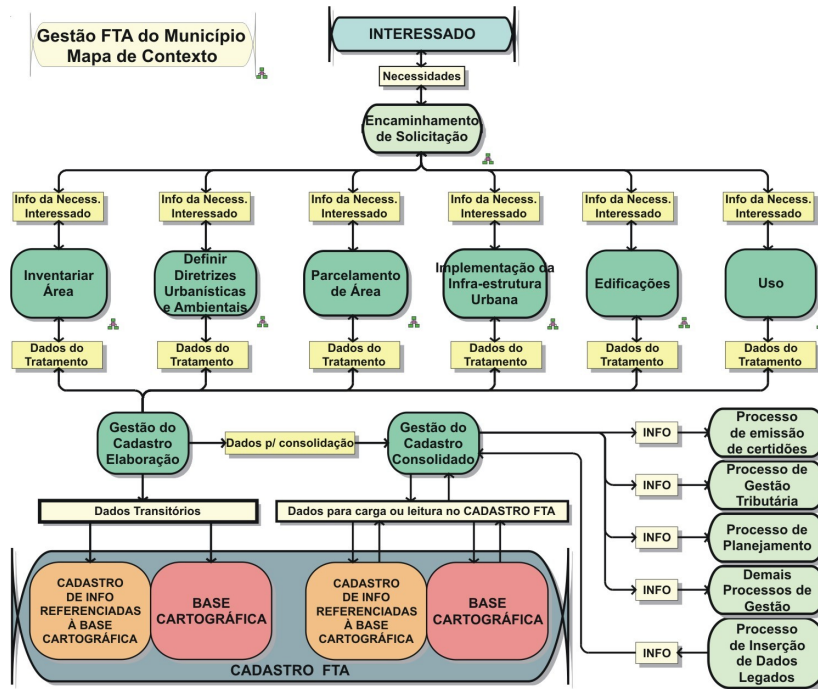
Gestão FTA do Município
Mapa de Contexto

INTERESSADO

Necessidades

Encaminhamento de Solicitação

Info da Necess. Interessado

Info da Necess. Interessado

Info da Necess. Interessado

Info da Necess. Interessado

Info da Necess. Interessado

Info da Necess. Interessado

Inventariar Área

Definir Diretrizes Urbanísticas e Ambientais

Parcelamento de Área

Implementação da Infra-estrutura Urbana

Edificações

Uso

Dados do Tratamento

Dados do Tratamento

Dados do Tratamento

Dados do Tratamento

Dados do Tratamento

Dados do Tratamento

Gestão do Cadastro Elaboração

Dados p/ consolidação

Gestão do Cadastro Consolidado

INFO

Processo de emissão de certidões

INFO

Processo de Gestão Tributária

INFO

Processo de Planejamento

INFO

Demais Processos de Gestão

INFO

Processo de Inserção de Dados Legados

Dados Transitórios

Dados para carga ou leitura no CADASTRO FTA

CADASTRO DE INFO REFERENCIADAS À BASE CARTOGRÁFICA

BASE CARTOGRÁFICA

CADASTRO DE INFO REFERENCIADAS À BASE CARTOGRÁFICA

BASE CARTOGRÁFICA

CADASTRO FTA